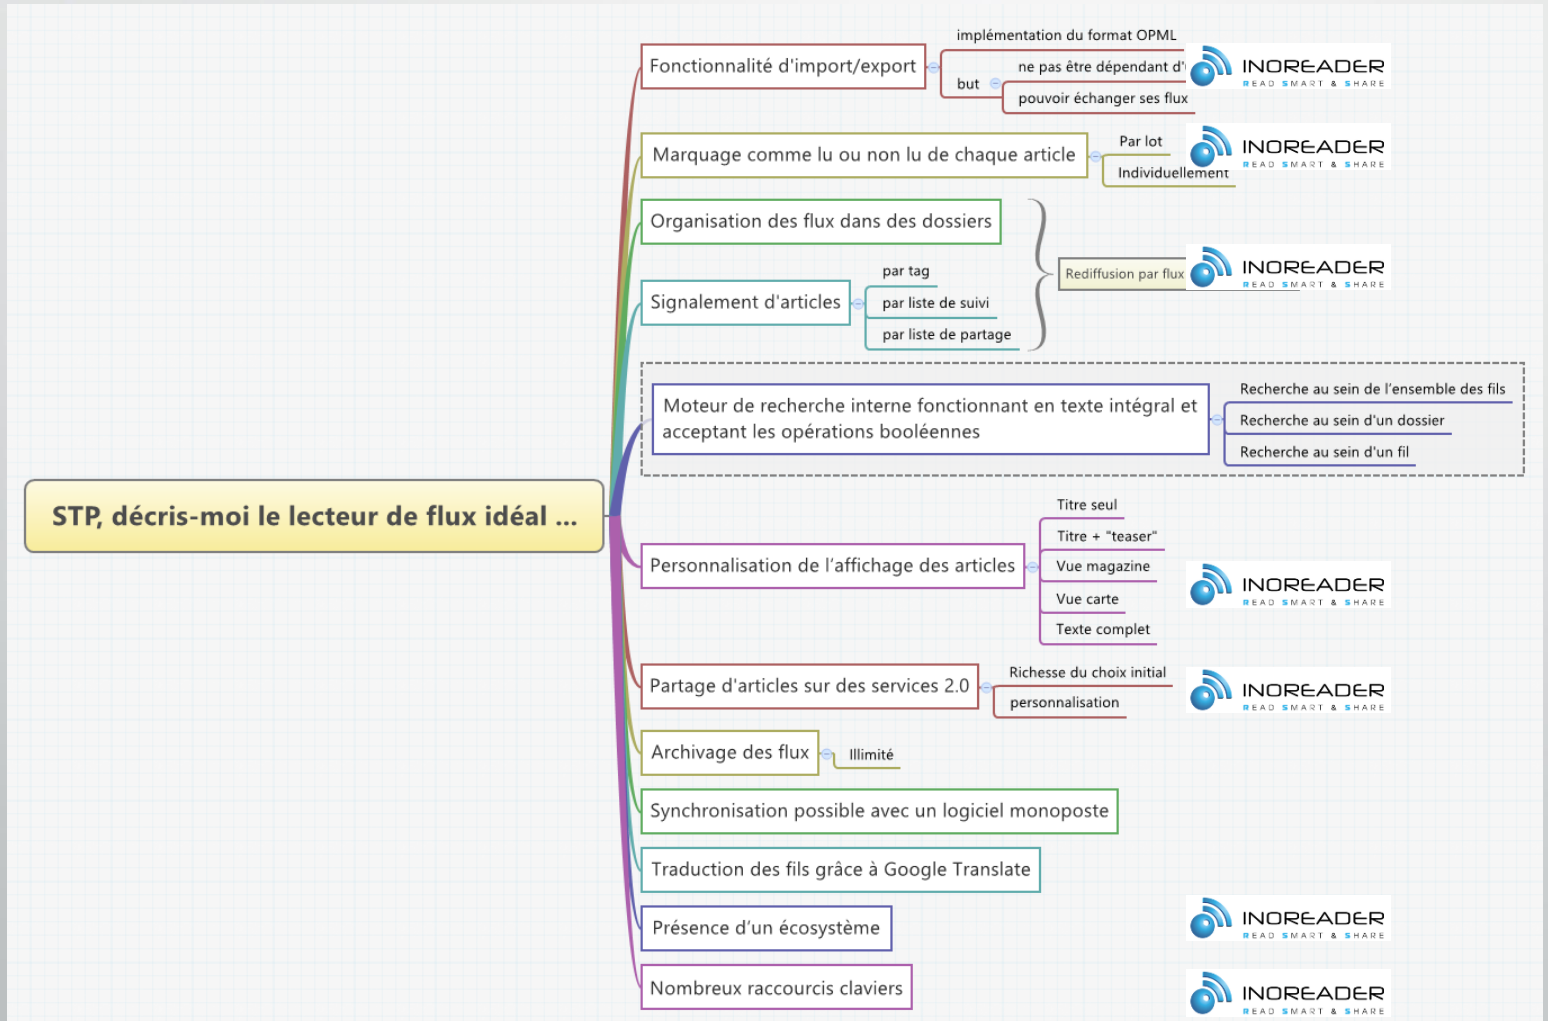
STP, décris-moi le lecteur de flux idéal ...

Fonctionnalité d'import/export
implémentation du format OPML
but
ne pas être dépendant d'
pouvoir échanger ses flux
INOREADER
READ SMART & SHARE

Marquage comme lu ou non lu de chaque article
Par lot
Individuellement
INOREADER
READ SMART & SHARE

Organisation des flux dans des dossiers

Signalement d'articles
par tag
par liste de suivi
par liste de partage

Rediffusion par flux
INOREADER
READ SMART & SHARE

Moteur de recherche interne fonctionnant en texte intégral et acceptant les opérations booléennes
Recherche au sein de l'ensemble des fils
Recherche au sein d'un dossier
Recherche au sein d'un fil

Personnalisation de l'affichage des articles
Titre seul
Titre + "teaser"
Vue magazine
Vue carte
Texte complet
INOREADER
READ SMART & SHARE

Partage d'articles sur des services 2.0
Richesse du choix initial
personnalisation
INOREADER
READ SMART & SHARE

Archivage des flux
Illimité

Synchronisation possible avec un logiciel monoposte

Traduction des fils grâce à Google Translate

Présence d'un écosystème
INOREADER
READ SMART & SHARE

Nombreux raccourcis claviers
INOREADER
READ SMART & SHARE